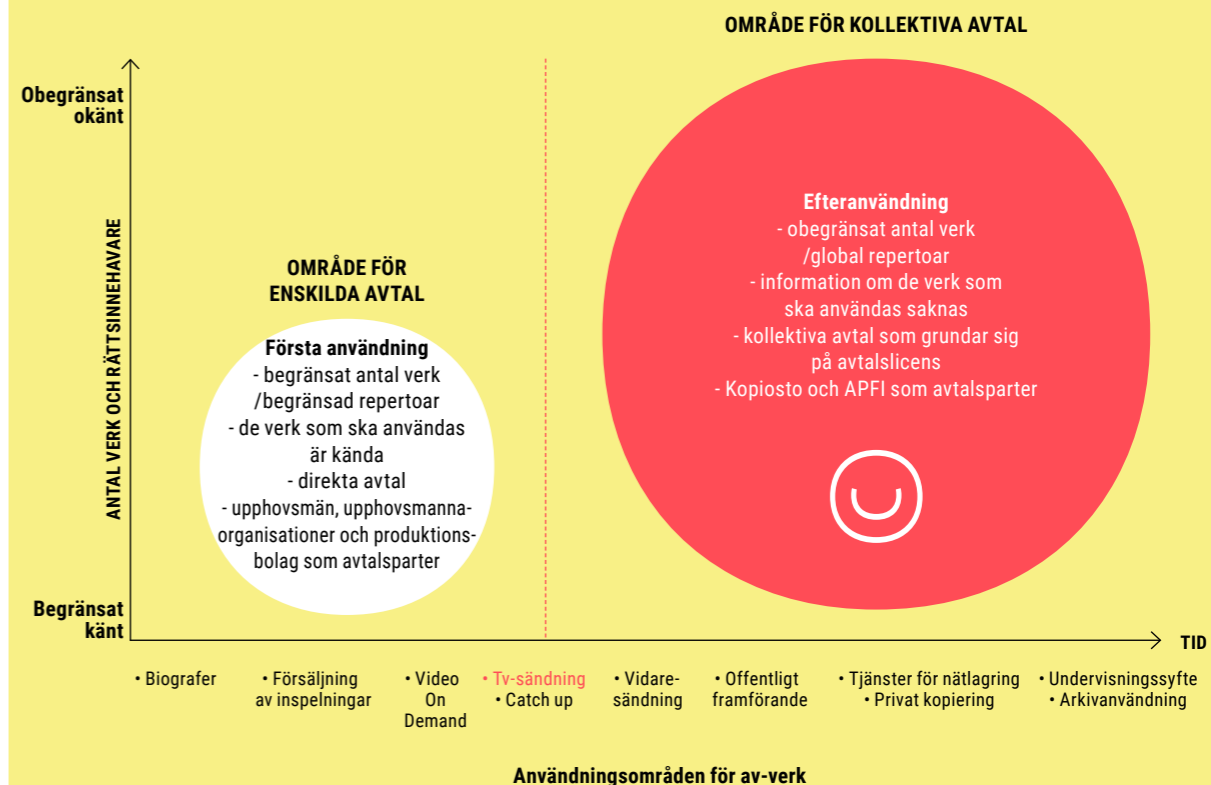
OMRÅDE FÖR KOLLEKTIVA AVTAL

Obegränsat okänt

ANTAL VERK OCH RÄTTSINNEHAVARE

Begränsat känt

OMRÅDE FÖR ENSKILDA AVTAL

Första användning
- begränsat antal verk /begränsad repertoar
- de verk som ska användas är kända
- direkta avtal
- upphovsmän, upphovsmannaorganisationer och produktionsbolag som avtalsparter

Efteranvändning
- obegränsat antal verk /global repertoar
- information om de verk som ska användas saknas
- kollektiva avtal som grundar sig på avtalslicens
- Kopiosto och APFI som avtalsparter

TID

• Biografer
• Försäljning av inspelningar
• Video On Demand
• Tv-sändning
• Catch up
• Vidaresändning
• Offentligt framförande
• Tjänster för nätlagring
• Privat kopiering
• Undervisningssyfte
• Arkivanvändning

Användningsområden för av-verk